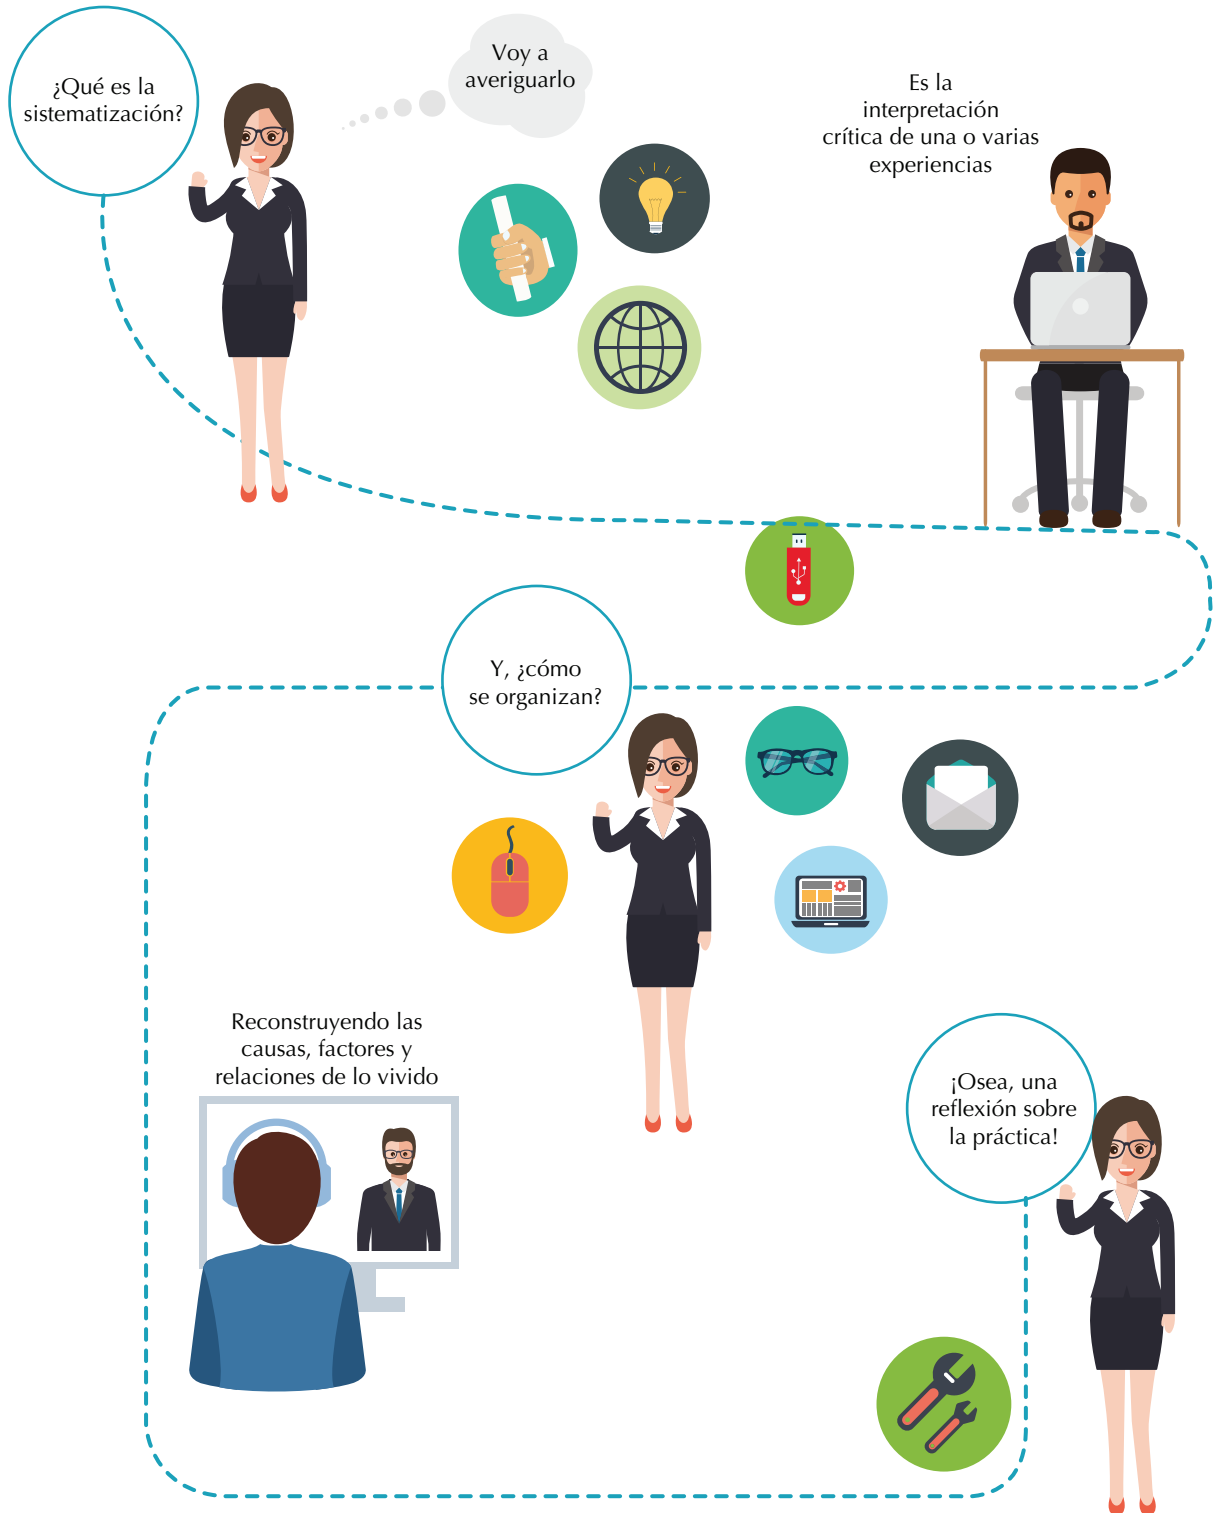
¿Qué es la sistematización?

Voy a averiguarlo

Es la interpretación crítica de una o varias experiencias

Y, ¿cómo se organizan?

Reconstruyendo las causas, factores y relaciones de lo vivido

¡Osea, una reflexión sobre la práctica!